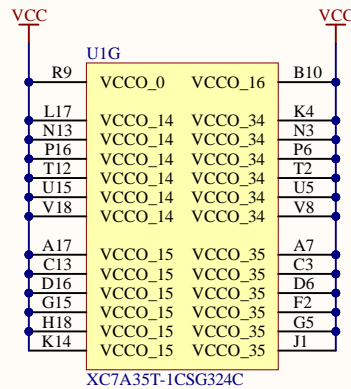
VCC

VCC

U1G

R9
VCCO_0
VCCO_16
B10

L17
VCCO_14
VCCO_34
K4

N13
VCCO_14
VCCO_34
N3

P16
VCCO_14
VCCO_34
P6

T12
VCCO_14
VCCO_34
T2

U15
VCCO_14
VCCO_34
U5

V18
VCCO_14
VCCO_34
V8

A17
VCCO_15
VCCO_35
A7

C13
VCCO_15
VCCO_35
C3

D16
VCCO_15
VCCO_35
D6

G15
VCCO_15
VCCO_35
F2

H18
VCCO_15
VCCO_35
G5

K14
VCCO_15
VCCO_35
J1

XC7A35T-1CSG324C